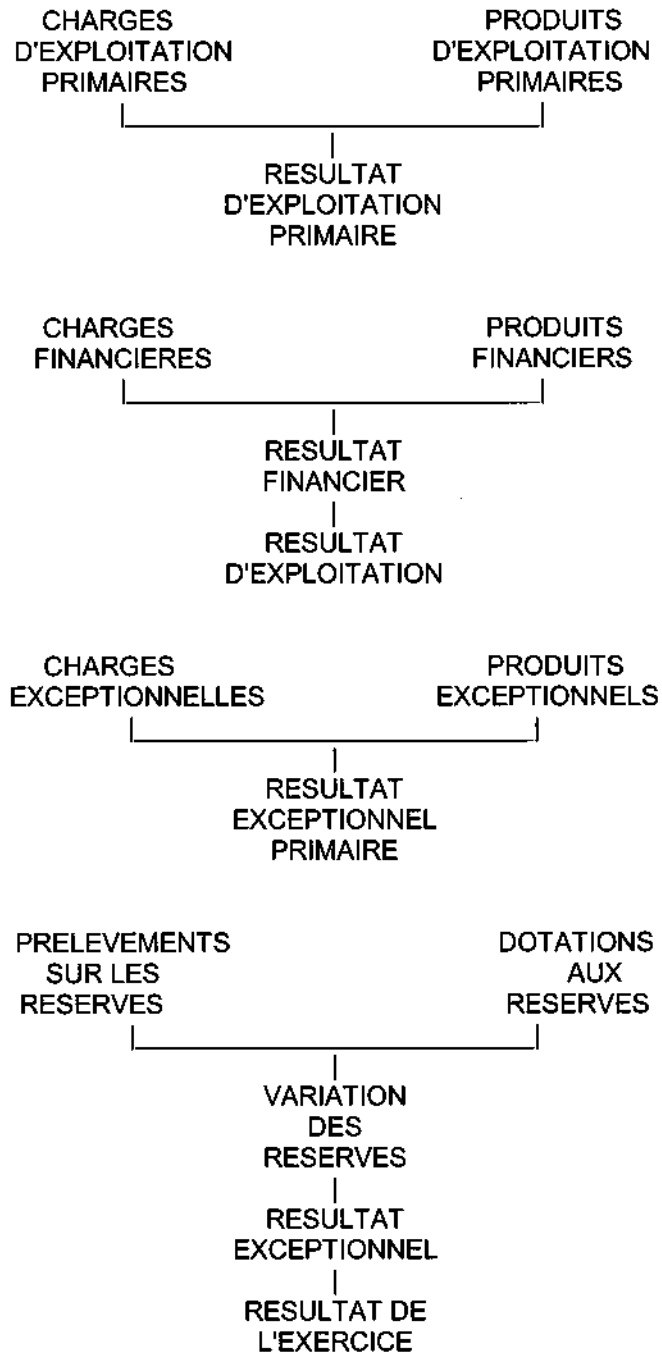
CHARGES D'EXPLOITATION PRIMAIRES

PRODUITS D'EXPLOITATION PRIMAIRES

RESULTAT D'EXPLOITATION PRIMAIRE

CHARGES FINANCIERES

PRODUITS FINANCIERS

RESULTAT FINANCIER

RESULTAT D'EXPLOITATION

CHARGES EXCEPTIONNELLES

PRODUITS EXCEPTIONNELS

RESULTAT EXCEPTIONNEL PRIMAIRE

PRELEVEMENTS SUR LES RESERVES

DOTATIONS AUX RESERVES

VARIATION DES RESERVES

RESULTAT EXCEPTIONNEL

RESULTAT DE L'EXERCICE